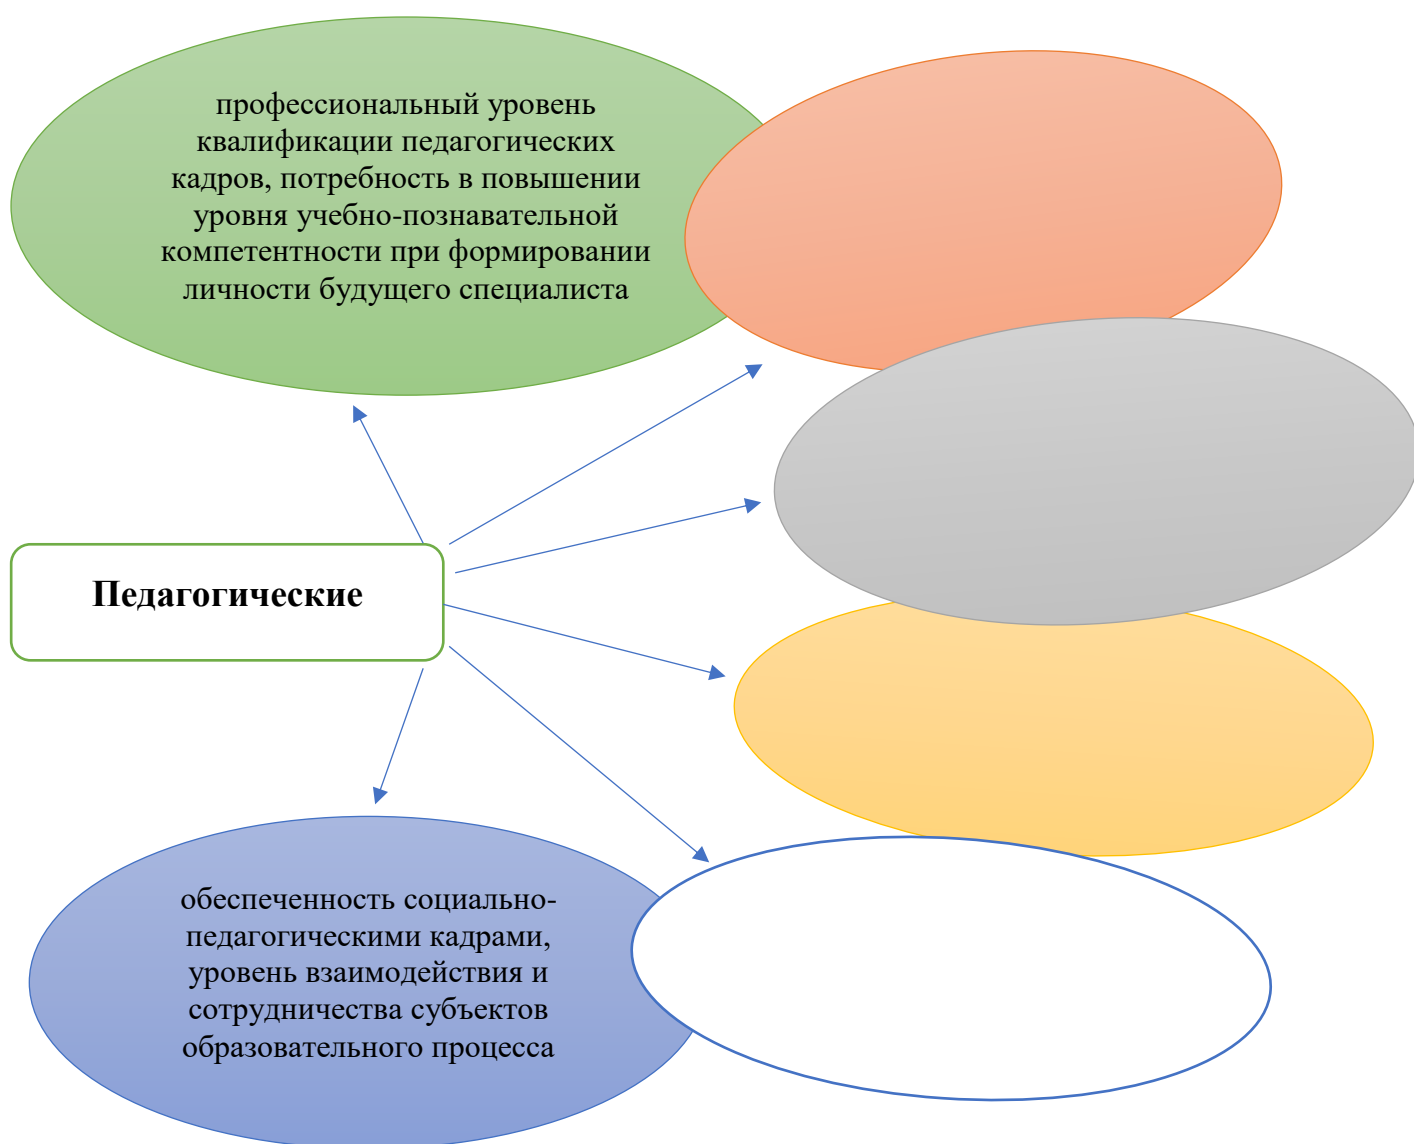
профессиональный уровень квалификации педагогических кадров, потребность в повышении уровня учебно-познавательной компетентности при формировании личности будущего специалиста

Педагогические

обеспеченность социально-педагогическими кадрами, уровень взаимодействия и сотрудничества субъектов образовательного процесса